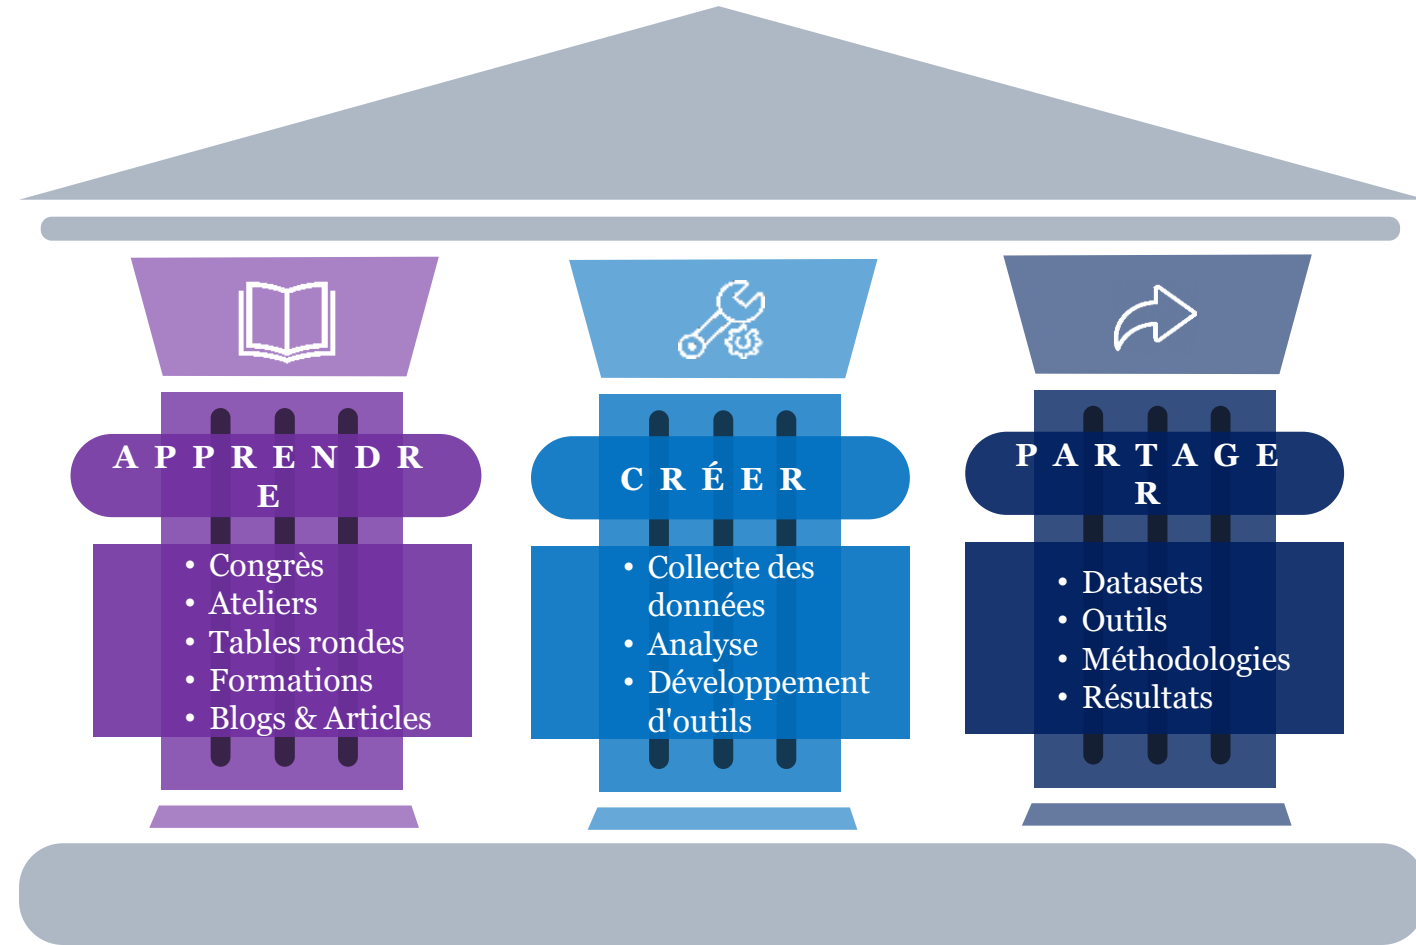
A P P R E N D R E

• Congrès
• Ateliers
• Tables rondes
• Formations
• Blogs & Articles

C R É E R

• Collecte des données
• Analyse
• Développement d'outils

P A R T A G E R

• Datasets
• Outils
• Méthodologies
• Résultats